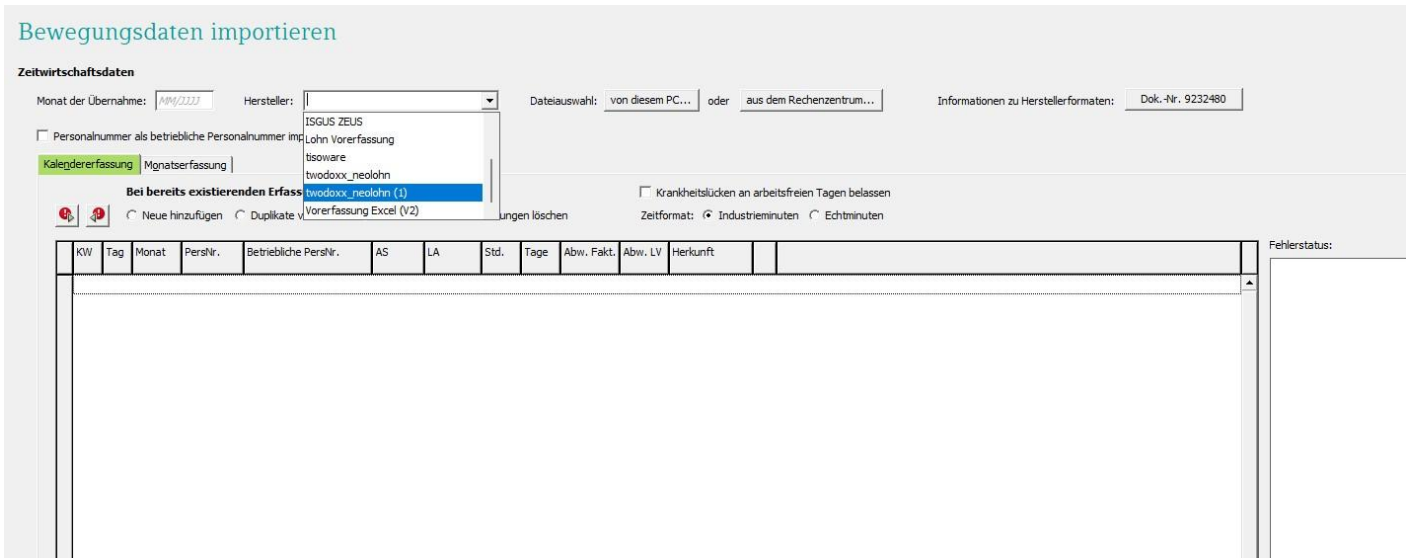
Bewegungsdaten importieren

Zeitwirtschaftsdaten

Monat der Übernahme: MM/JJJJ

Hersteller:

ISGUS ZEUS
Lohn Vorerfassung
tisoware
twodoxx_neolohn
twodoxx_neolohn (1)
Vorerfassung Excel (V2)

Dateiauswahl: von diesem PC... oder aus dem Rechenzentrum...

Informationen zu Herstellerformaten: Dok.-Nr. 9232480

Personalnummer als betriebliche Personalnummer imp

Kalendererfassung Monatserfassung

Bei bereits existierenden Erfass

Neue hinzufügen Duplikate v ungen löschen

Krankheitslücken an arbeitsfreien Tagen belassen

Zeitformat: Industrieminuten Echtminuten

| KW | Tag | Monat | PersNr. | Betriebliche PersNr. | AS | LA | Std. | Tage | Abw. Fakt. | Abw. LV | Herkunft |
|---|---|---|---|---|---|---|---|---|---|---|---|

Fehlerstatus: